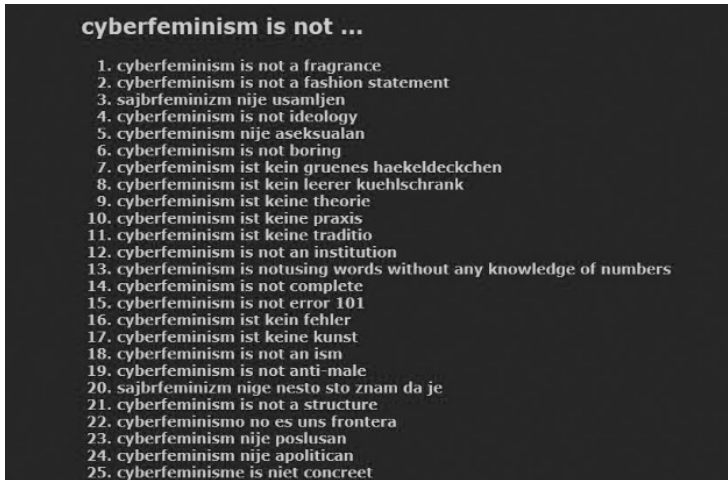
cyberfeminism is not ...

1. cyberfeminism is not a fragrance
2. cyberfeminism is not a fashion statement
3. sajbrfeminizm nije usamljen
4. cyberfeminism is not ideology
5. cyberfeminism nije aseksualan
6. cyberfeminism is not boring
7. cyberfeminism ist kein gruenes haekeldeckchen
8. cyberfeminism ist kein leerer kuehlschrank
9. cyberfeminism ist keine theorie
10. cyberfeminism ist keine praxis
11. cyberfeminism ist keine traditio
12. cyberfeminism is not an institution
13. cyberfeminism is notusing words without any knowledge of numbers
14. cyberfeminism is not complete
15. cyberfeminism is not error 101
16. cyberfeminism ist kein fehler
17. cyberfeminism ist keine kunst
18. cyberfeminism is not an ism
19. cyberfeminism is not anti-male
20. sajbrfeminizm nige nesto sto znam da je
21. cyberfeminism is not a structure
22. cyberfeminismo no es uns frontera
23. cyberfeminism nije poslusan
24. cyberfeminism nije apolitican
25. cyberfeminisme is niet concreet